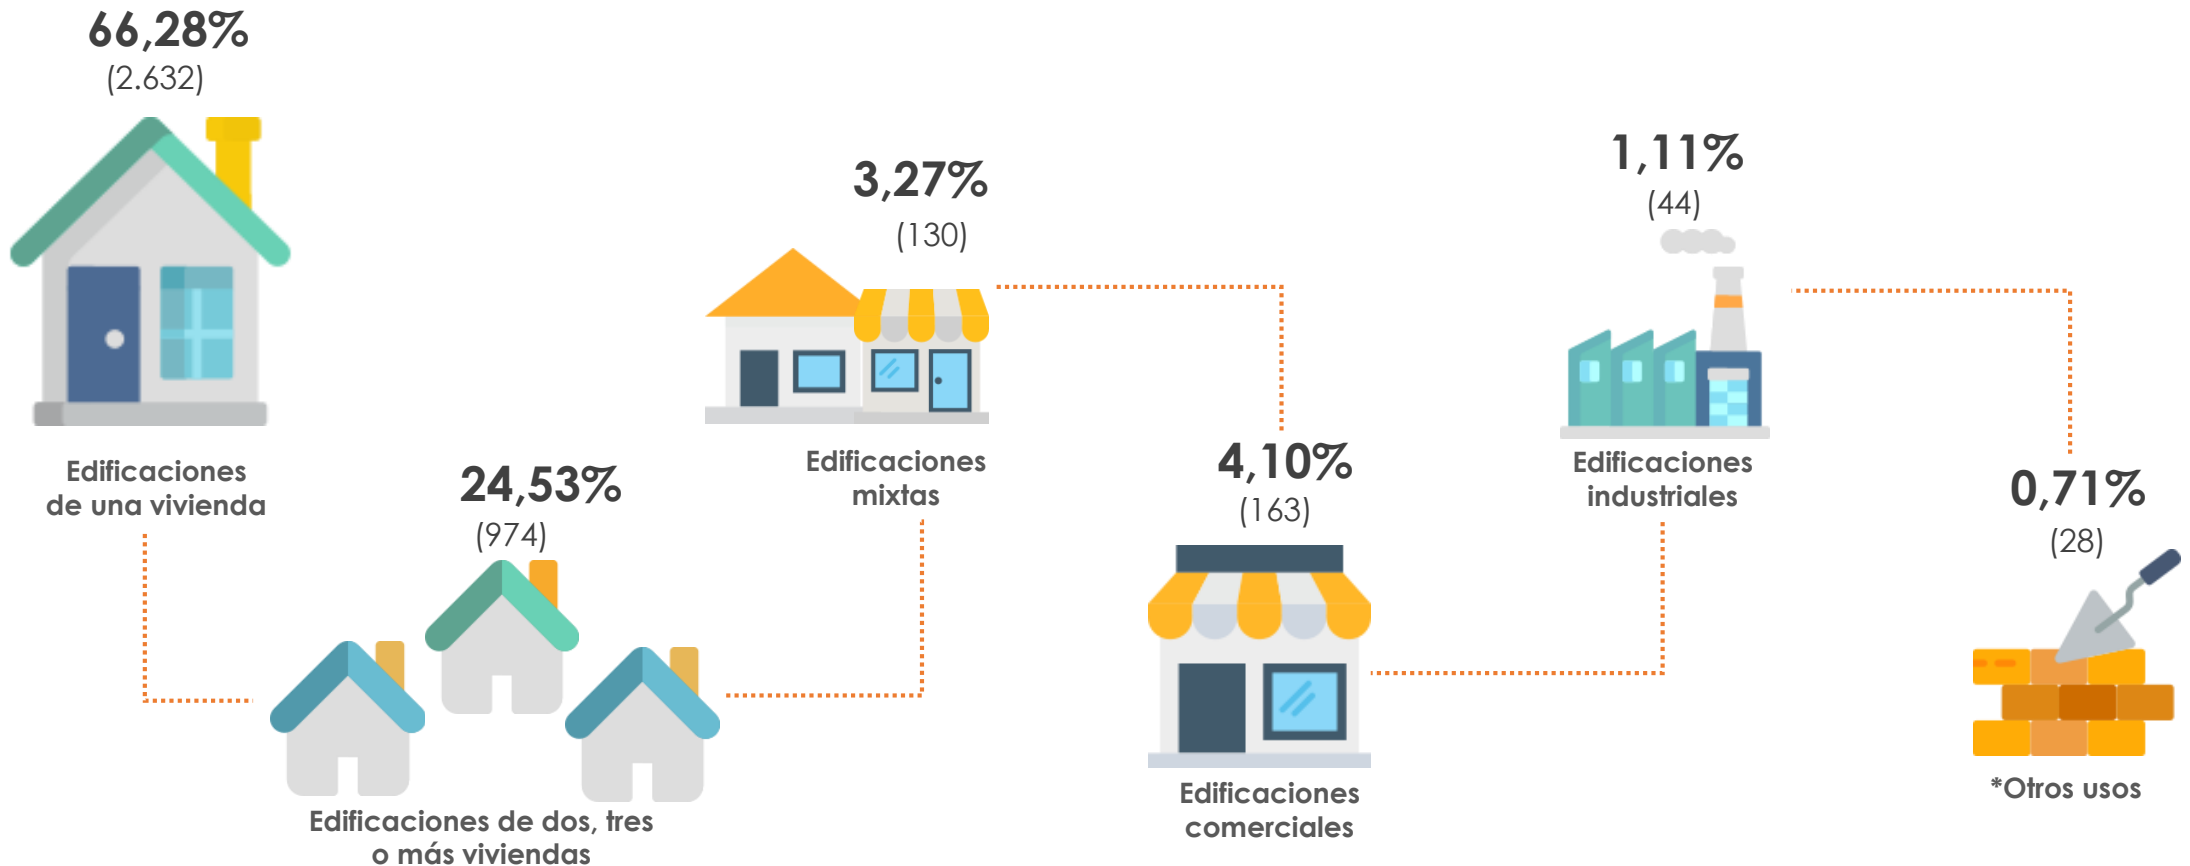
66,28%
(2.632)

Edificaciones de una vivienda

24,53%
(974)

Edificaciones de dos, tres o más viviendas

3,27%
(130)

Edificaciones mixtas

4,10%
(163)

Edificaciones comerciales

1,11%
(44)

Edificaciones industriales

0,71%
(28)

*Otros usos